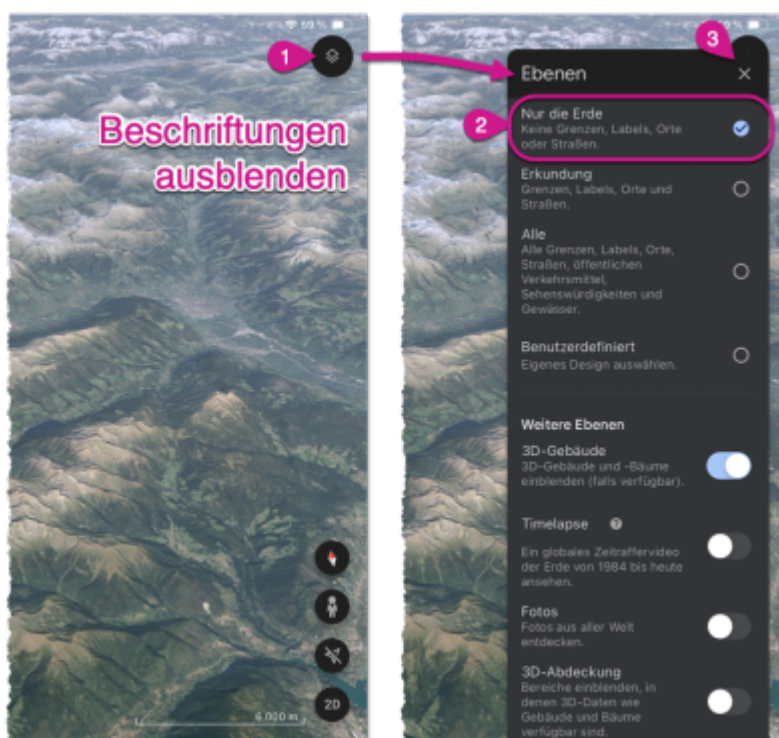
59 %

1

Beschriftungen ausblenden

6.000 m

2D

3

Ebenen

2

Nur die Erde
Keine Grenzen, Labels, Orte oder Straßen.

Erkundung
Grenzen, Labels, Orte und Straßen.

Alle
Alle Grenzen, Labels, Orte, Straßen, öffentlichen Verkehrsmittel, Sehenswürdigkeiten und Gewässer.

Benutzerdefiniert
Eigenes Design auswählen.

Weitere Ebenen

3D-Gebäude
3D-Gebäude und -Bäume einblenden (falls verfügbar).

Timelapse
Ein globales Zeitraffervideo der Erde von 1984 bis heute ansehen.

Fotos
Fotos aus aller Welt entdecken.

3D-Abdeckung
Bereiche einblenden, in denen 3D-Daten wie Gebäude und Bäume verfügbar sind.